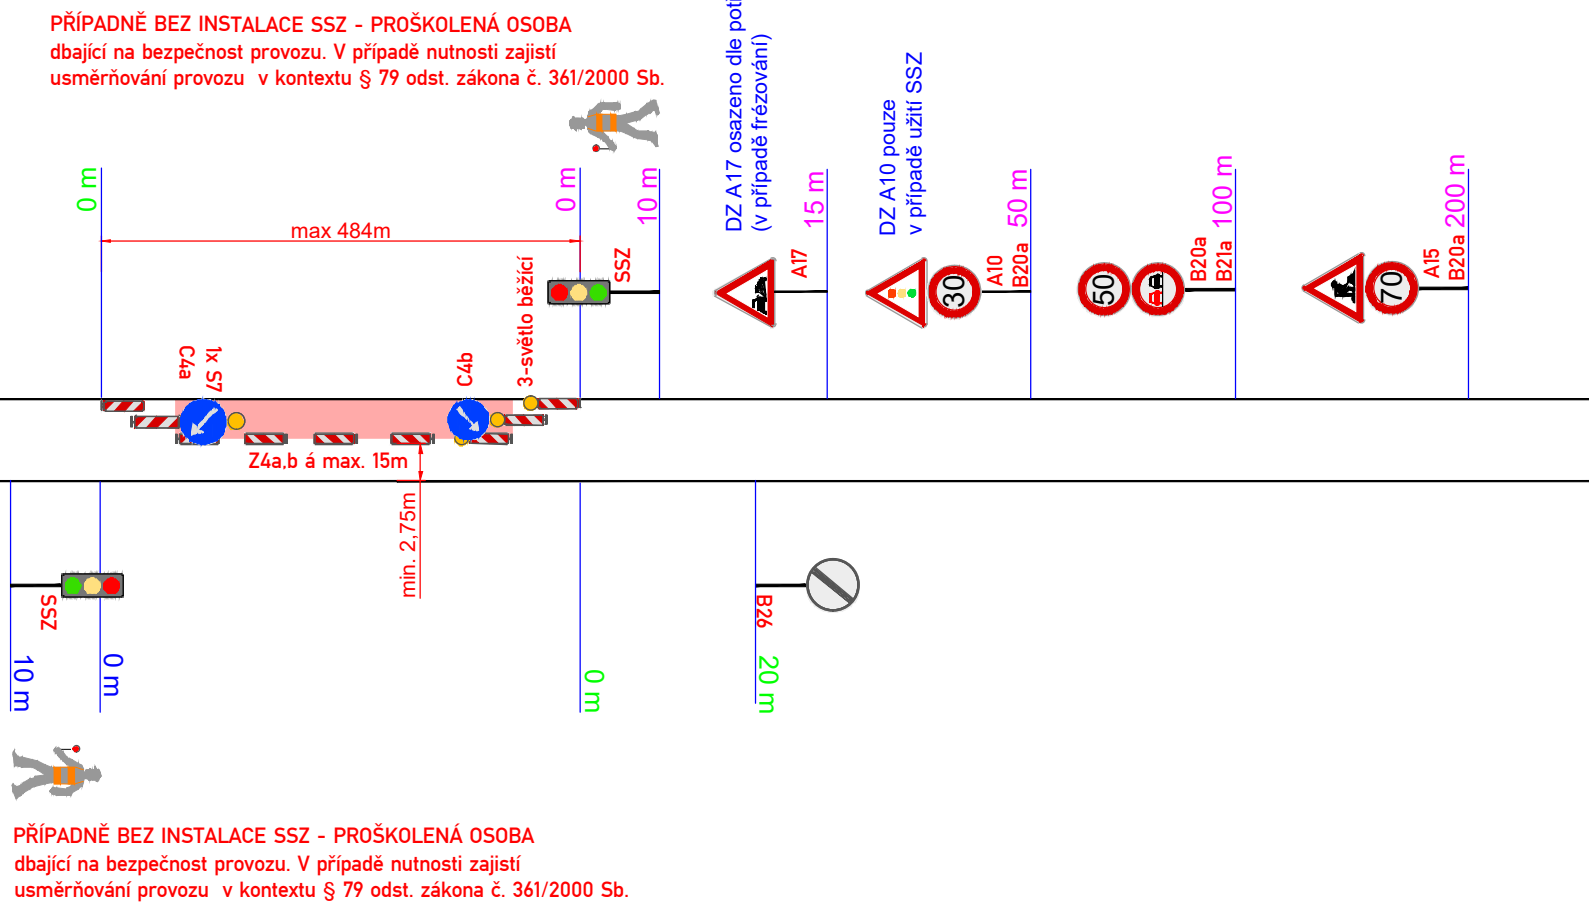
PŘÍPADNĚ BEZ INSTALACE SSZ - PROŠKOLENÁ OSOBA dbající na bezpečnost provozu. V případě nutnosti zajistí usměrňování provozu v kontextu § 79 odst. zákona č. 361/2000 Sb.

DZ A17 osazeno dle pot
(v případě frézování)

DZ A10 pouze
v případě užití SSZ

0 m

max 484m

0 m

10 m

15 m

50 m

100 m

200 m

SSZ

A17

30

A10
B20a

50

B20a
B21a

70

A15
B20a

3-světlo běžící

1x S7
C4a

C4b

Z4a,b á max. 15m

min. 2,75m

SSZ

10 m

0 m

0 m

B26

20 m

PŘÍPADNĚ BEZ INSTALACE SSZ - PROŠKOLENÁ OSOBA dbající na bezpečnost provozu. V případě nutnosti zajistí usměrňování provozu v kontextu § 79 odst. zákona č. 361/2000 Sb.